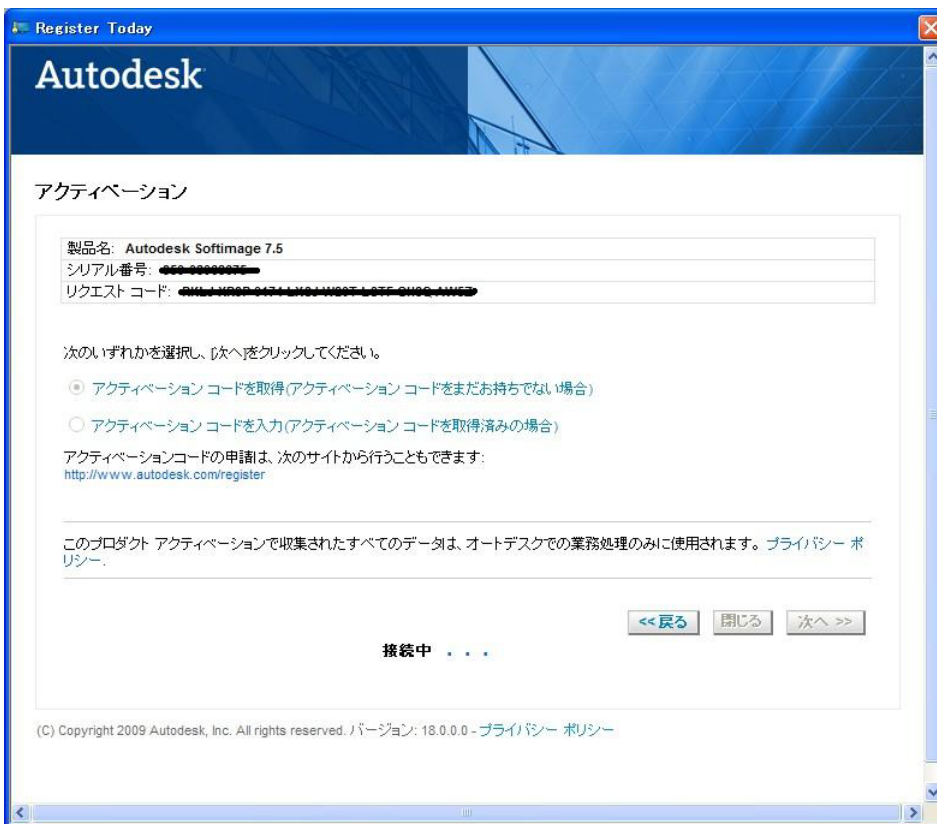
Register Today

Autodesk

アクティベーション

| 製品名: Autodesk Softimage 7.5 |
|---|
| シリアル番号: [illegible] |
| リクエスト コード: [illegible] |

次のいずれかを選択し、[次へ]をクリックしてください。

アクティベーション コードを取得(アクティベーション コードをまだお持ちでない場合)

アクティベーション コードを入力(アクティベーション コードを取得済みの場合)

アクティベーションコードの申請は、次のサイトから行うこともできます:
http://www.autodesk.com/register

このプロダクト アクティベーションで収集されたすべてのデータは、オートデスクでの業務処理のみに使用されます。プライバシー ポリシー.

<<戻る 閉じる 次へ >>

接続中 . . .

(C) Copyright 2009 Autodesk, Inc. All rights reserved. バージョン: 18.0.0.0 - プライバシー ポリシー